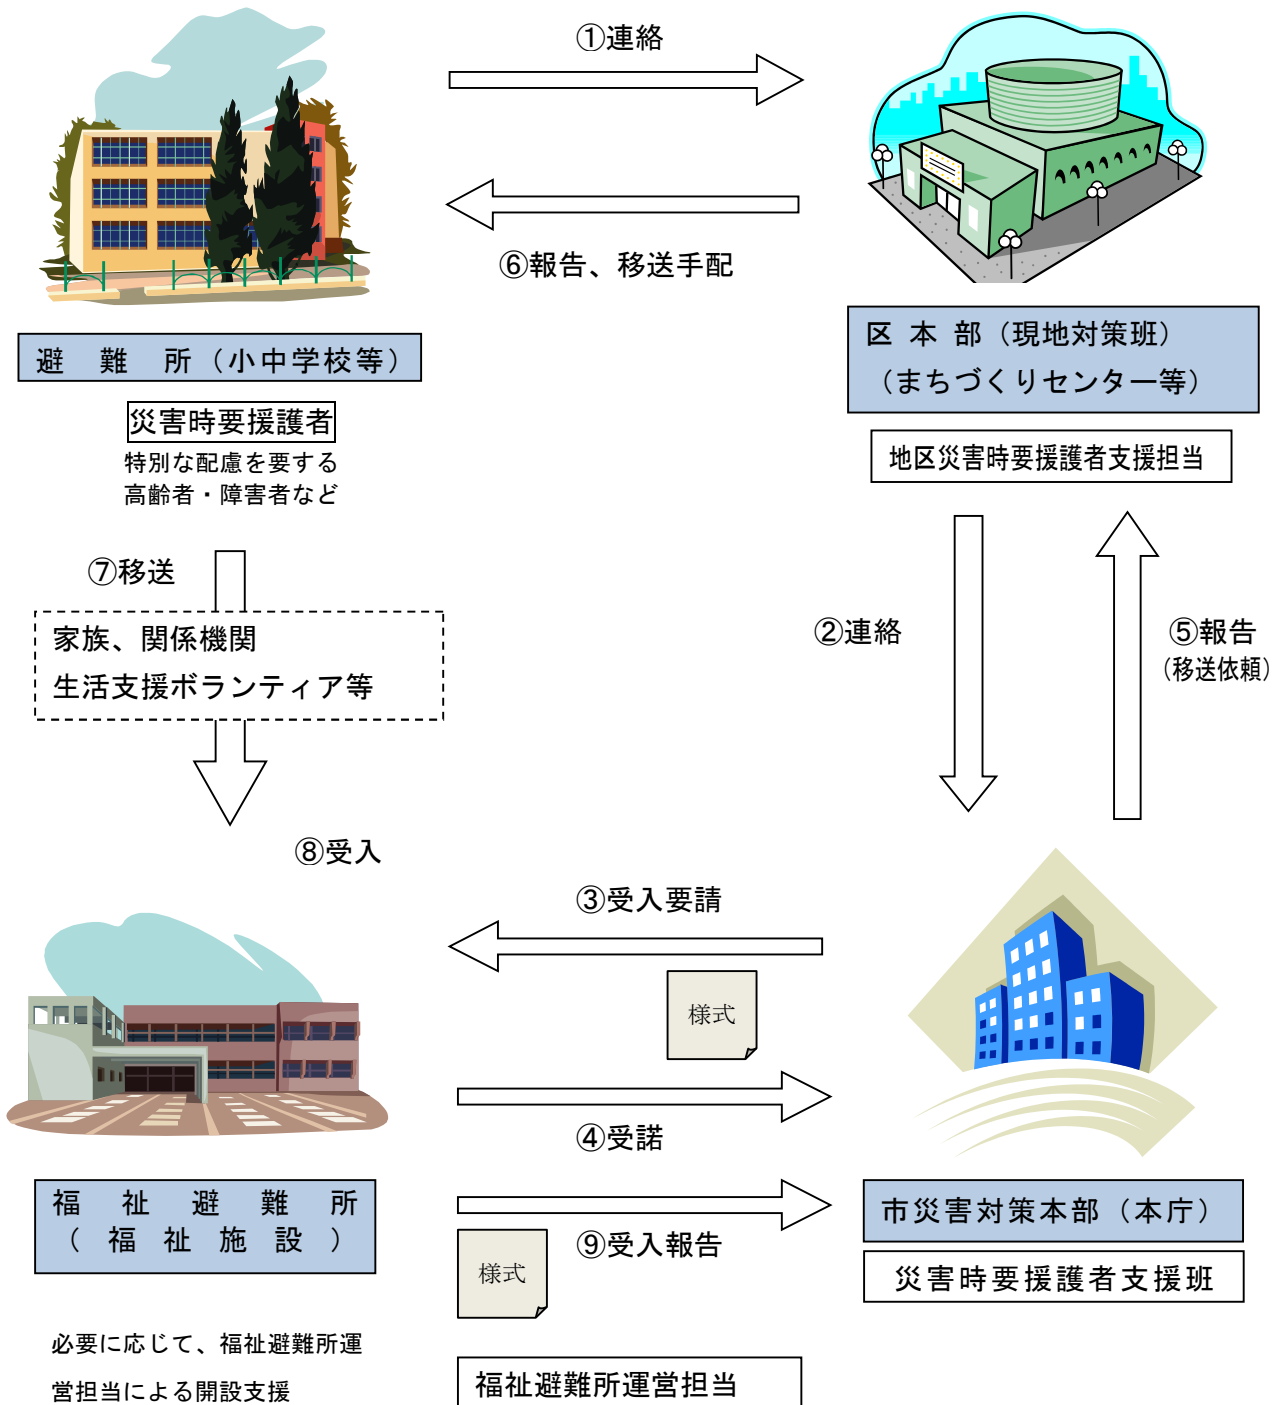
①連絡

⑥報告、移送手配

区 本 部（現地対策班）
（まちづくりセンター等）

地区災害時要援護者支援担当

避　難　所（小中学校等）

災害時要援護者
特別な配慮を要する
高齢者・障害者など

⑦移送

家族、関係機関
生活支援ボランティア等

②連絡

⑤報告
(移送依頼)

⑧受入

③受入要請

様式

④受諾

福　祉　避　難　所
（　福　祉　施　設　）

⑨受入報告

様式

市災害対策本部（本庁）

災害時要援護者支援班

必要に応じて、福祉避難所運営担当による開設支援

福祉避難所運営担当